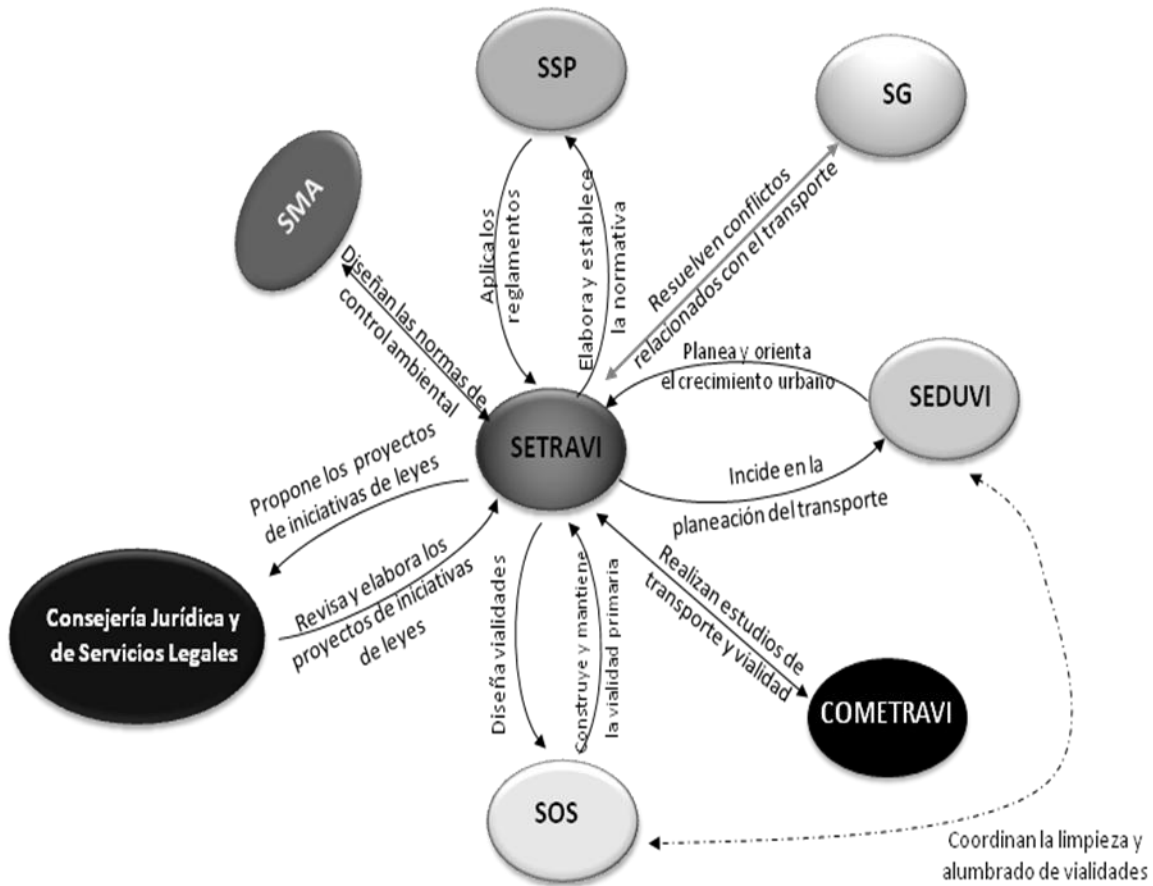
SSP

SG

SMA

Aplica los reglamentos

Elabora y establece la normativa

Resuelven conflictos relacionados con el transporte

Diseñan las normas de control ambiental

Planea y orienta el crecimiento urbano

SEDUVI

SETRAVI

Propone los proyectos de iniciativas de leyes

Incide en la planeación del transporte

Revisa y elabora los proyectos de iniciativas de leyes

Diseña vialidades

Construye y mantiene la vialidad primaria

Realizan estudios de transporte y vialidad

Consejería Jurídica y de Servicios Legales

COMETRAVI

SOS

Coordinan la limpieza y alumbrado de vialidades